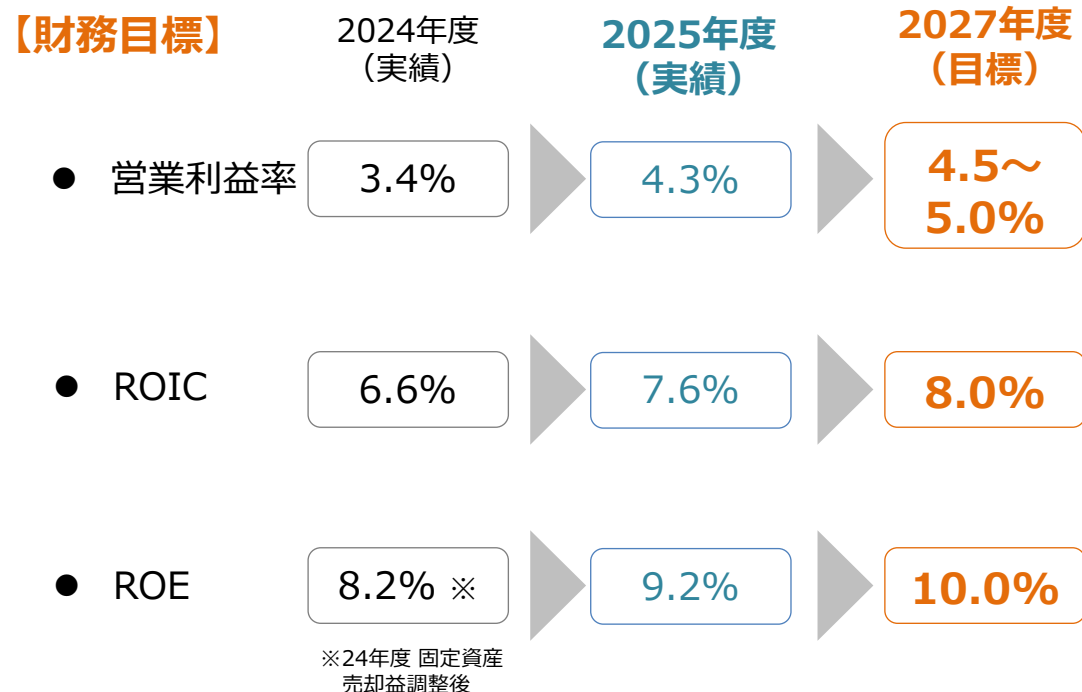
【財務目標】

| | 2024年度（実績） | 2025年度（実績） | 2027年度（目標） |
|---|---|---|---|
| ● 営業利益率 | 3.4% | 4.3% | 4.5～5.0% |
| ● ROIC | 6.6% | 7.6% | 8.0% |
| ● ROE | 8.2% ※ | 9.2% | 10.0% |

※24年度 固定資産売却益調整後